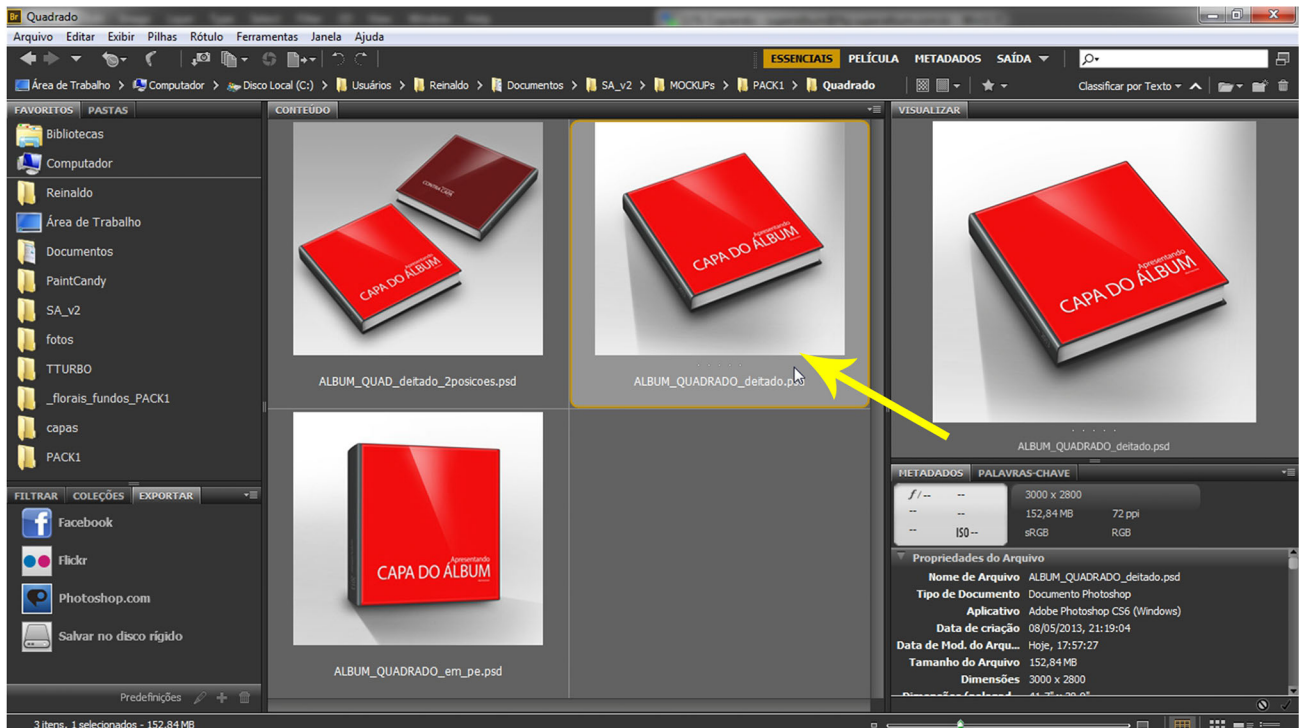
Br Quadrado

Arquivo Editar Exibir Pilhas Rótulo Ferramentas Janela Ajuda

ESSENCIAIS PELÍCULA METADADOS SAÍDA

Área de Trabalho > Computador > Disco Local (C:) > Usuários > Reinaldo > Documentos > SA_v2 > MOCKUPs > PACK1 > Quadrado

Classificar por Texto

FAVORITOS PASTAS

Bibliotecas
Computador
Reinaldo
Área de Trabalho
Documentos
PaintCandy
SA_v2
fotos
TTURBO
_florais_fundos_PACK1
capas
PACK1

FILTRAR COLEÇÕES EXPORTAR

Facebook
Flickr
Photoshop.com
Salvar no disco rígido

Predefinições

CONTEÚDO

CONTRA CAPA
CAPA DO ÁLBUM
ALBUM_QUAD_deitado_2posicoes.psd

Apresentando
CAPA DO ÁLBUM
ALBUM_QUADRADO_deitado.psd

Apresentando
CAPA DO ÁLBUM
ALBUM_QUADRADO_em_pe.psd

VISUALIZAR

Apresentando
CAPA DO ÁLBUM
ALBUM_QUADRADO_deitado.psd

METADADOS PALAVRAS-CHAVE

f/-- --
-- --
-- ISO--
3000 x 2800
152,84 MB 72 ppi
sRGB RGB

Propriedades do Arquivo
Nome de Arquivo ALBUM_QUADRADO_deitado.psd
Tipo de Documento Documento Photoshop
Aplicativo Adobe Photoshop CS6 (Windows)
Data de criação 08/05/2013, 21:19:04
Data de Mod. do Arqu... Hoje, 17:57:27
Tamanho do Arquivo 152,84 MB
Dimensões 3000 x 2800
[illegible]

3 itens, 1 selecionados - 152,84 MB